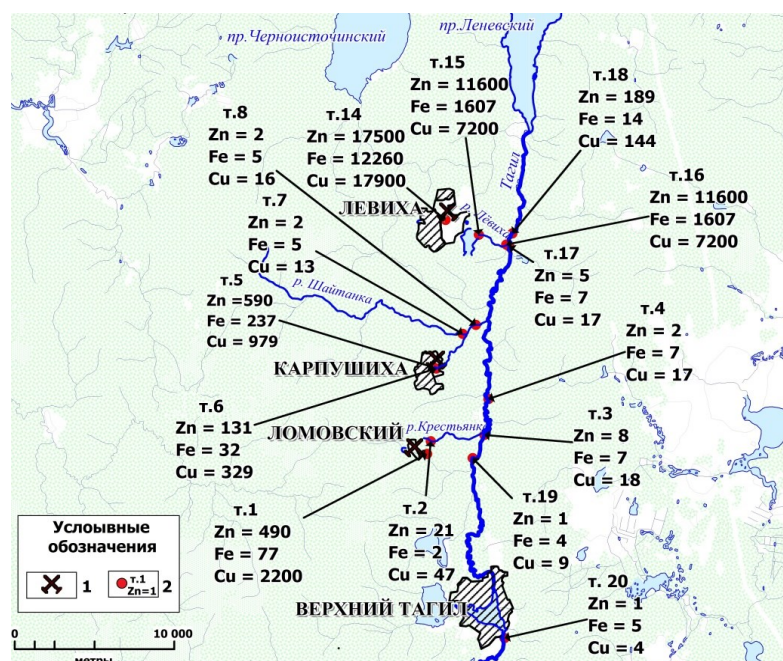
пр.Черноисточинский
пр.Леневский

т.15
Zn = 11600
Fe = 1607
Cu = 7200

т.18
Zn = 189
Fe = 14
Cu = 144

т.14
Zn = 17500
Fe = 12260
Cu = 17900

т.8
Zn = 2
Fe = 5
Cu = 16

Тагил

т.16
Zn = 11600
Fe = 1607
Cu = 7200

ЛЕВИХА
р. Левиха

т.7
Zn = 2
Fe = 5
Cu = 13

т.17
Zn = 5
Fe = 7
Cu = 17

т.5
Zn =590
Fe = 237
Cu = 979

р. Шайтанка

т.4
Zn = 2
Fe = 7
Cu = 17

КАРПУШИХА

т.6
Zn = 131
Fe = 32
Cu = 329

ЛОМОВСКИЙ
р.Крестьянка

т.3
Zn = 8
Fe = 7
Cu = 18

т.19
Zn = 1
Fe = 4
Cu = 9

т.1
Zn = 490
Fe = 77
Cu = 2200

т.2
Zn = 21
Fe = 2
Cu = 47

Условные обозначения
1
т.1
Zn=1
2

ВЕРХНИЙ ТАГИЛ

т. 20
Zn = 1
Fe = 5
Cu = 4

0
10 000
метры